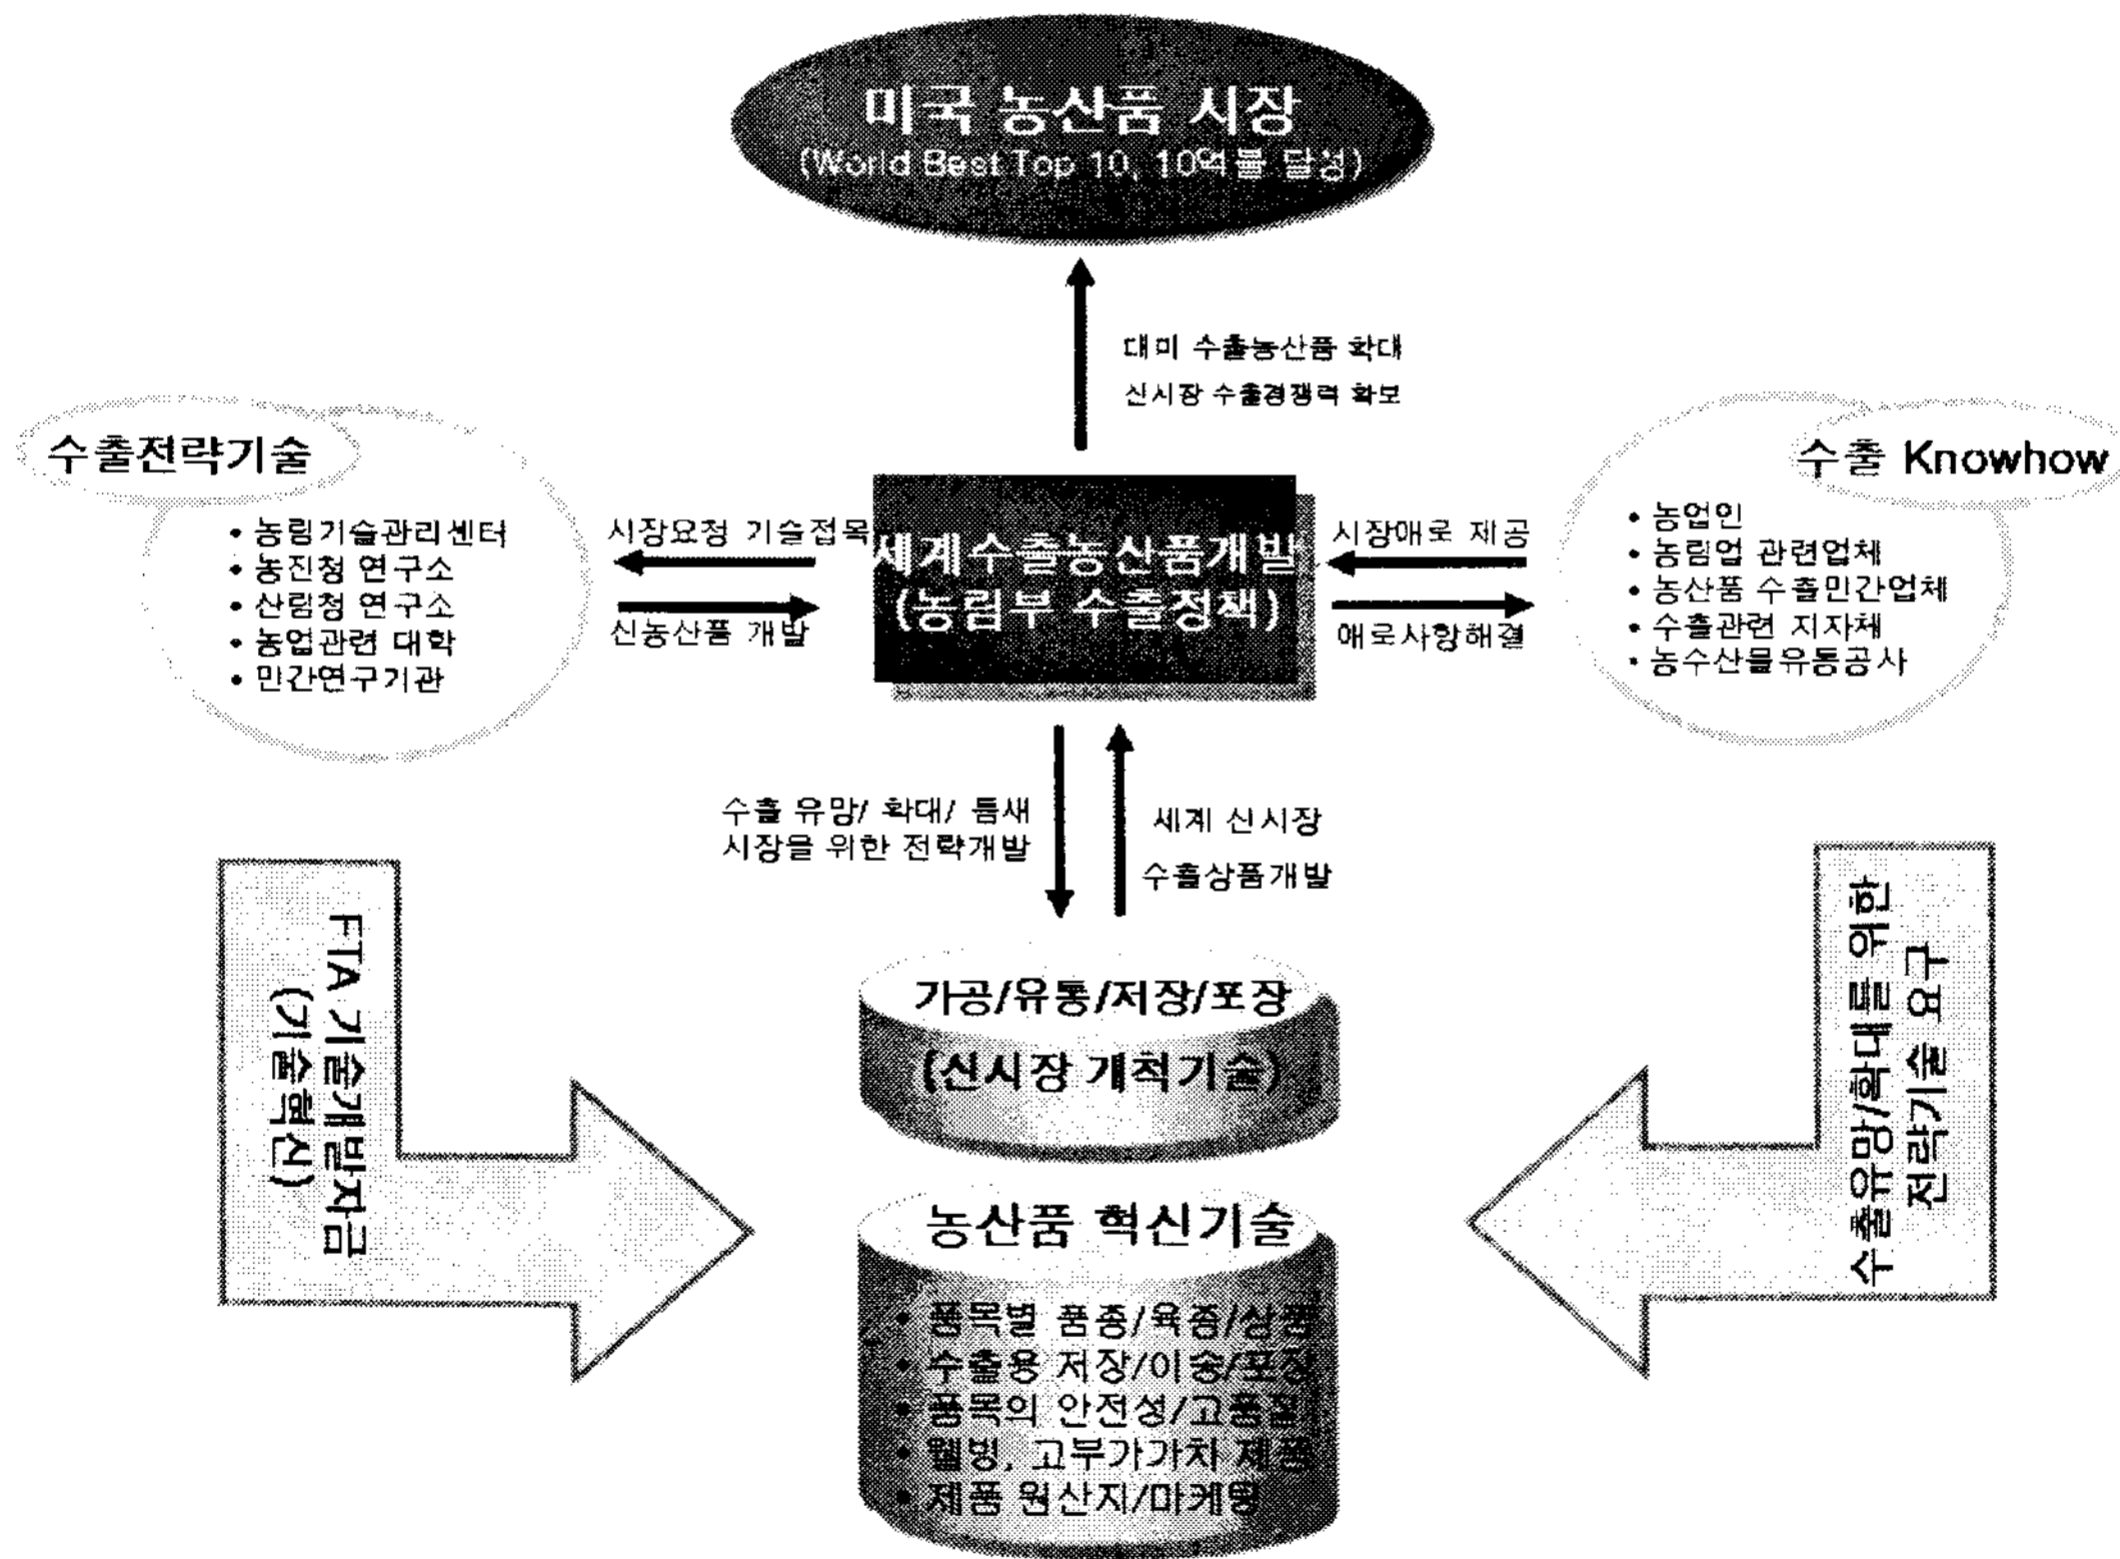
미국 농산품 시장
(World Best Top 10, 10억불 달성)

대미 수출농산품 확대
신시장 수출경쟁력 확보

수출전략기술
• 농림기술관리센터
• 농진청 연구소
• 산림청 연구소
• 농업관련 대학
• 만간연구기관

시장요청 기술접목
신농산품 개발

세계수출농산품개발
(농림부 수출정책)

시장애로 제공
애로사항해결

수출 Knowhow
• 농업인
• 농림업 관련업체
• 농산품 수출민간업체
• 수출관련 지자체
• 농수산물유통공사

수출 유망/ 확대/ 틈새
시장을 위한 전략개발

세계 신시장
수출상품개발

FTA 기술개발자금
(기술혁신)

가공/유통/저장/포장
(신시장 개척기술)

농산품 혁신기술
• 품목별 품종/육종/상품
• 수출용 저장/이송/포장
• 품목의 안전성/고품질
• 웰빙, 고부가가치 제품
• 제품 원산지/마케팅

수출유망/확대를 위한
전략기술 연구